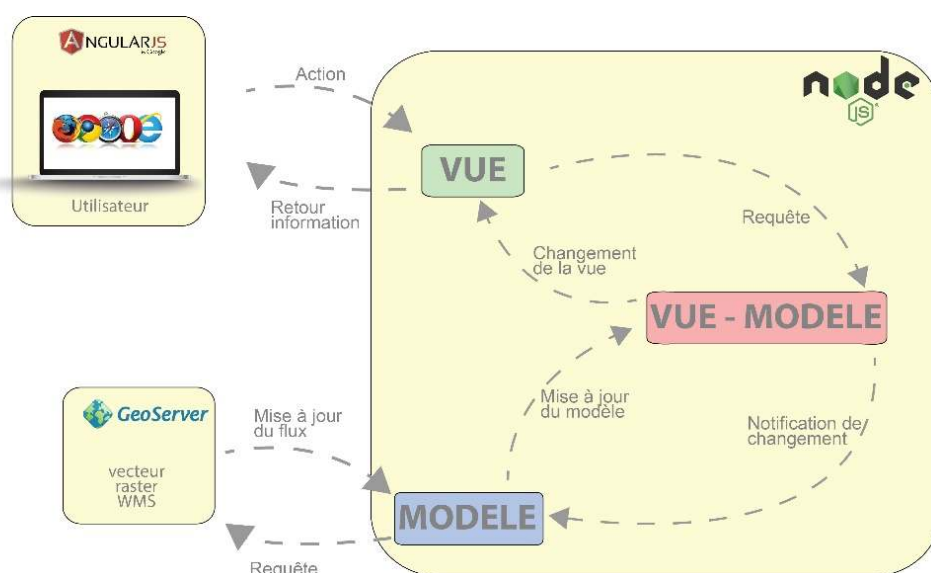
ANGULARJS
by Google

Utilisateur

Action

Retour information

node
JS

VUE

Requête

Changement de la vue

VUE - MODELE

GeoServer

vecteur
raster
WMS

Mise à jour du flux

Mise à jour du modèle

Notification de changement

MODELE

Requête